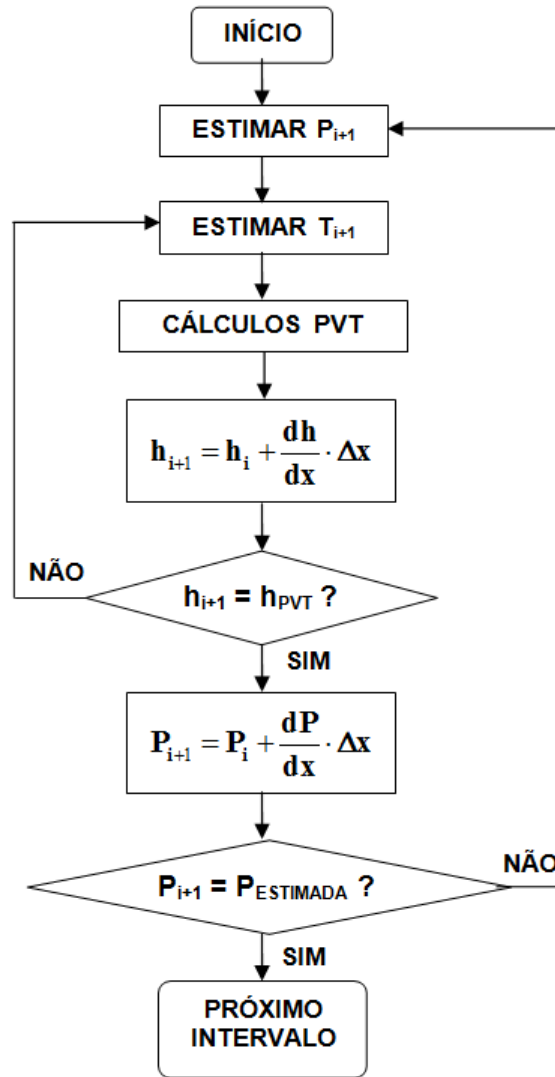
INÍCIO

ESTIMAR $P_{i+1}$

ESTIMAR $T_{i+1}$

CÁLCULOS PVT

$\mathbf{h}_{i+1} = \mathbf{h}_i + \frac{\mathbf{dh}}{\mathbf{dx}} \cdot \Delta\mathbf{x}$

NÃO

$h_{i+1} = h_{PVT}$ ?

SIM

$\mathbf{P}_{i+1} = \mathbf{P}_i + \frac{\mathbf{dP}}{\mathbf{dx}} \cdot \Delta\mathbf{x}$

NÃO

$P_{i+1} = P_{ESTIMADA}$ ?

SIM

PRÓXIMO INTERVALO